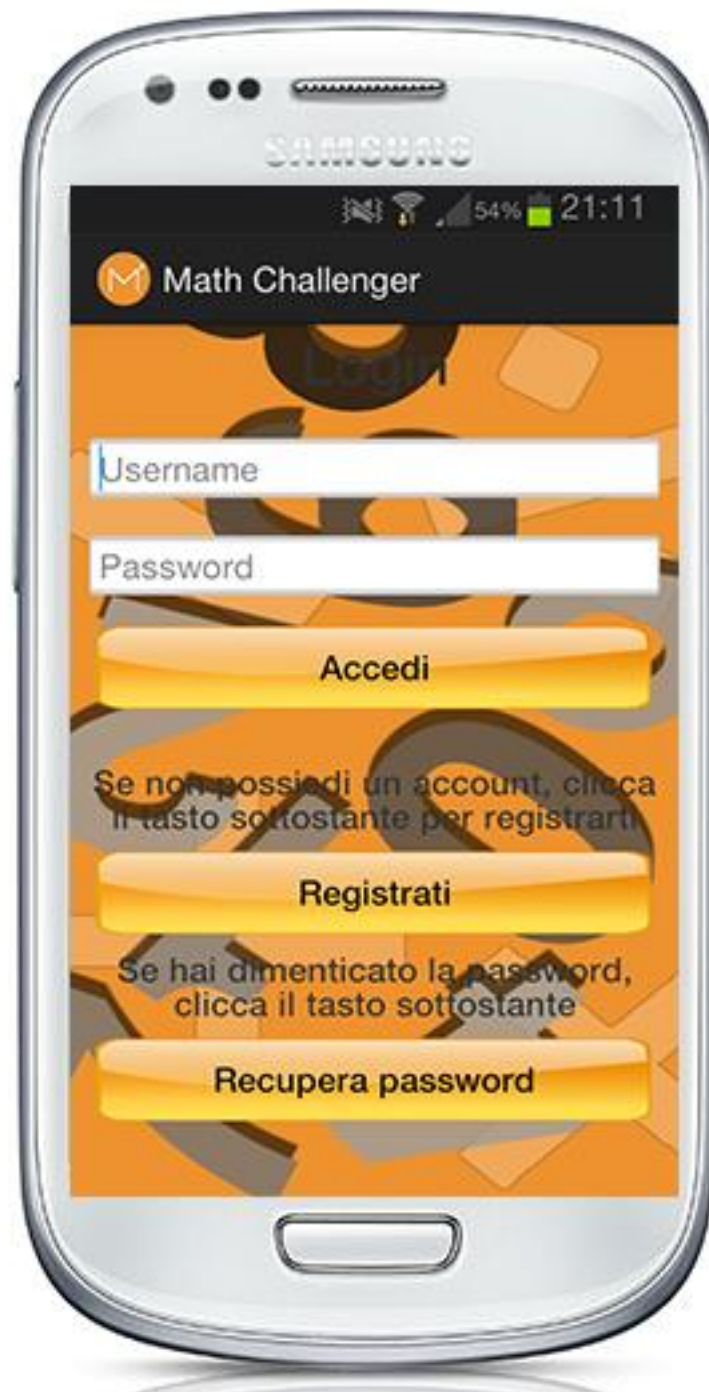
SAMSUNG

54% 21:11

Math Challenger

Login

Username

Password

Accedi

Se non possiedi un account, clicca il tasto sottostante per registrarti

Registrati

Se hai dimenticato la password, clicca il tasto sottostante

Recupera password